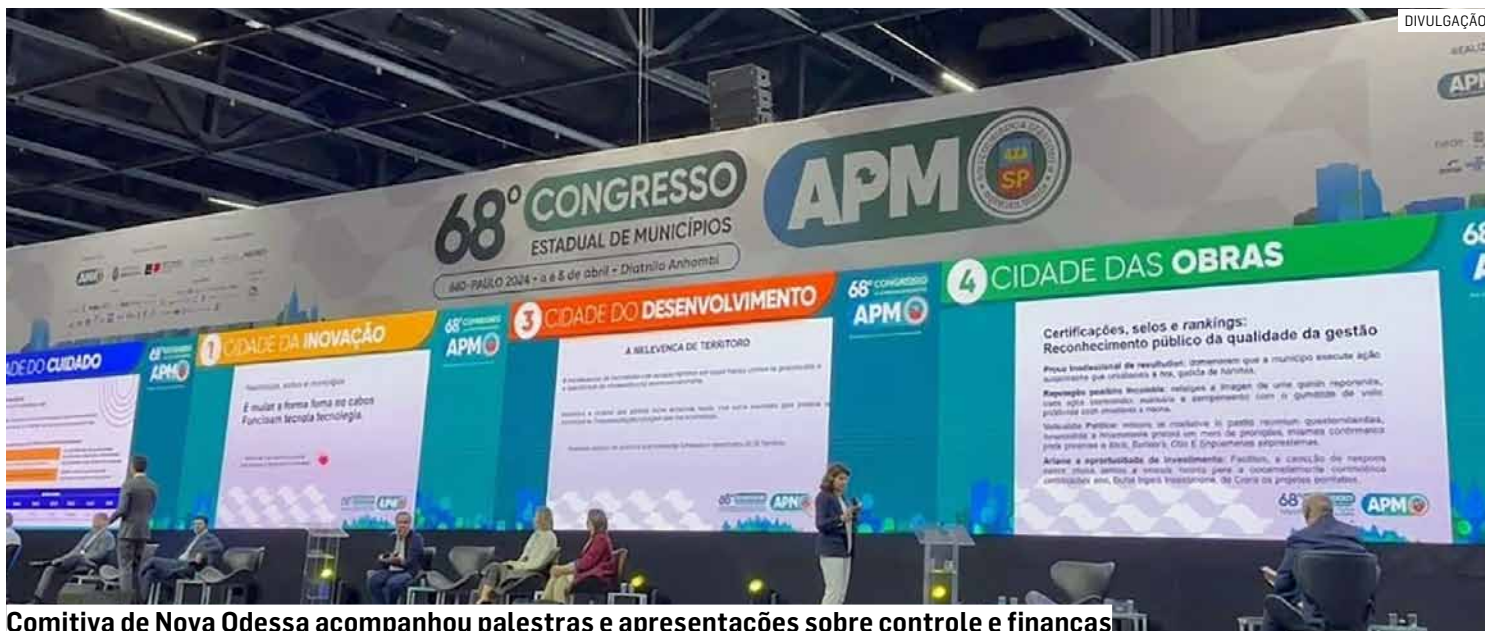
DIVULGAÇÃO

68° CONGRESSO ESTADUAL DE MUNICÍPIOS

SÃO PAULO 2024 • 4 a 6 de abril • Distrito Anhembi

APM SP

ADE DO CUIDADO

68° CONGRESSO APM

1 CIDADE DA INOVAÇÃO

É mudar a forma como as cabos
Funcionam tecnologia tecnologia.

68° CONGRESSO APM

3 CIDADE DO DESENVOLVIMENTO

A RELEVÂNCIA DE TERRITÓRIO

68° CONGRESSO APM

4 CIDADE DAS OBRAS

Certificações, selos e rankings:
Reconhecimento público da qualidade da gestão

68° APM

68°

APM

Comitiva de Nova Odessa acompanhou palestras e apresentações sobre controle e finanças